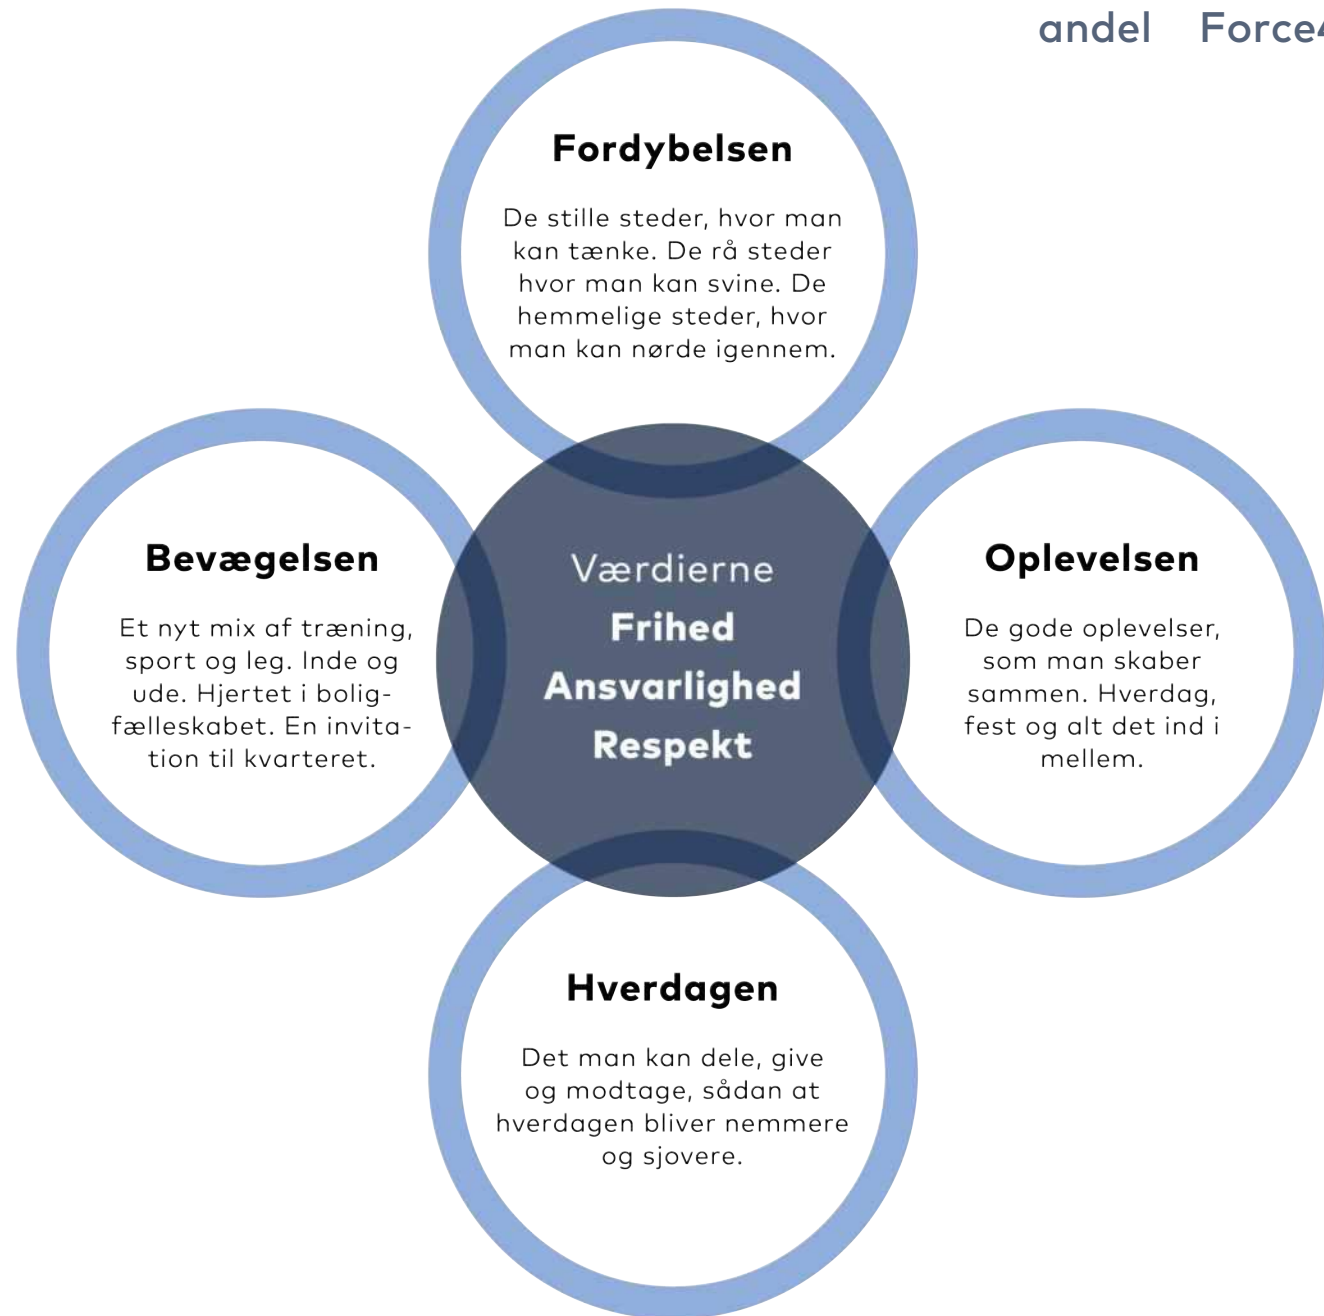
andel Force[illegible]

Fordybelsen

De stille steder, hvor man kan tænke. De rå steder hvor man kan svine. De hemmelige steder, hvor man kan nørde igennem.

Bevægelsen

Et nyt mix af træning, sport og leg. Inde og ude. Hjertet i boligfælleskabet. En invitation til kvarteret.

Værdierne
Frihed
Ansvarlighed
Respekt

Oplevelsen

De gode oplevelser, som man skaber sammen. Hverdag, fest og alt det ind i mellem.

Hverdagen

Det man kan dele, give og modtage, sådan at hverdagen bliver nemmere og sjovere.